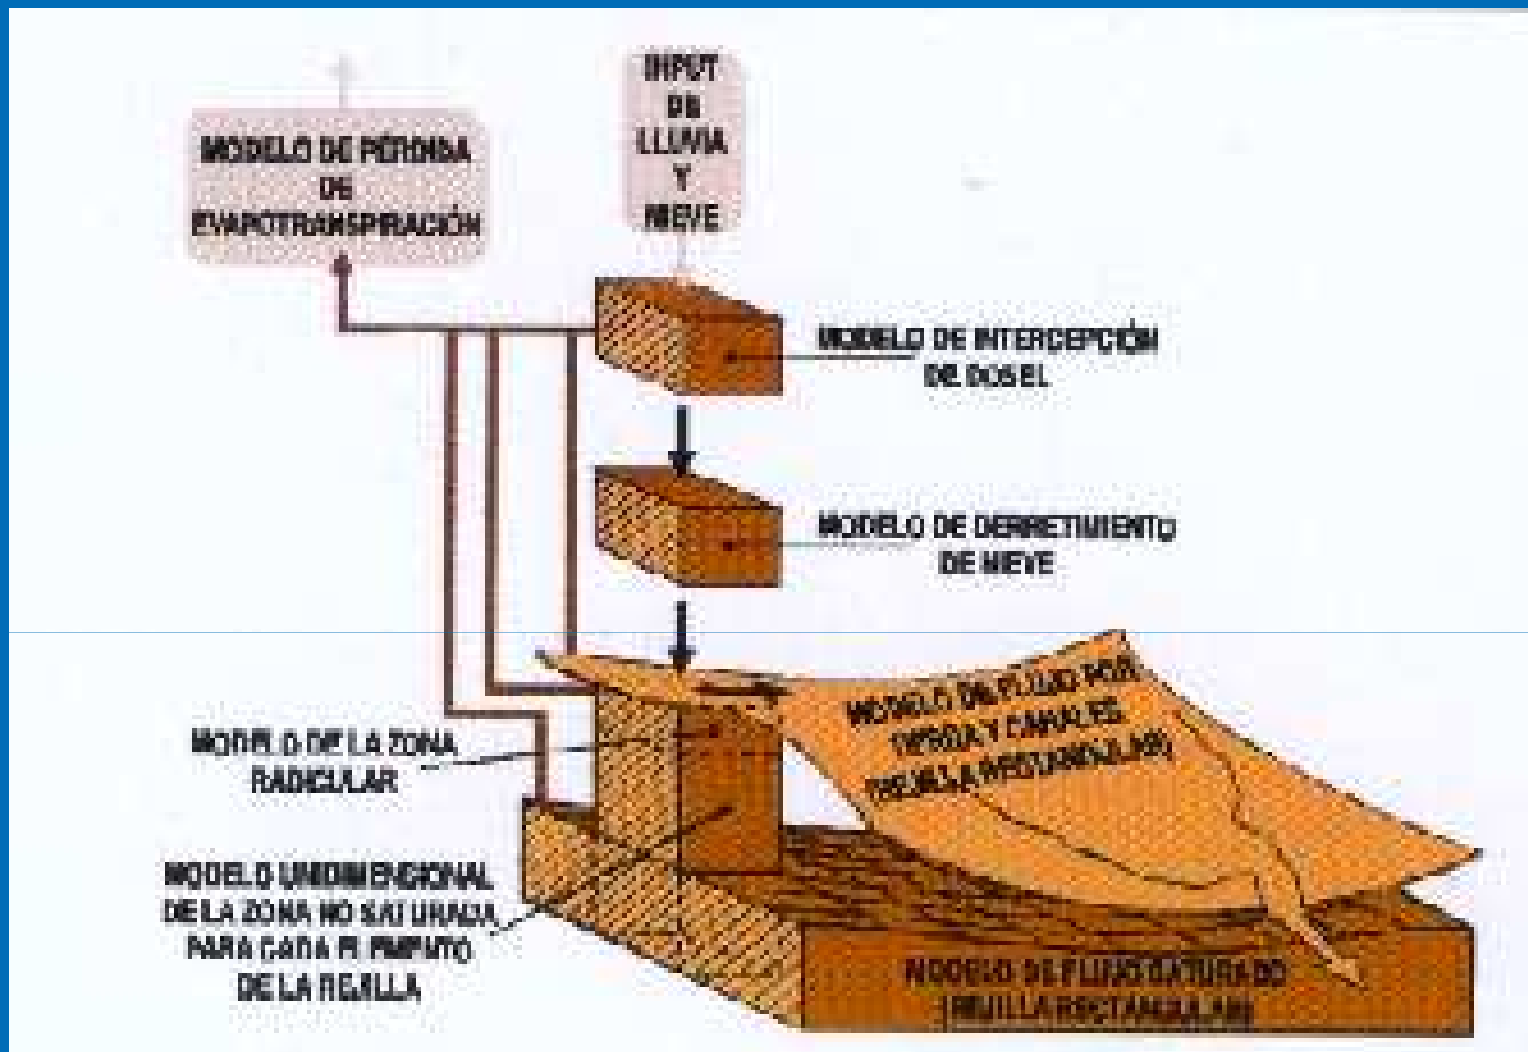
MODELO DE PÉRDIDA DE EVAPOTRANSPIRACIÓN

INPUT DE LLUVIA Y NIEVE

MODELO DE INTERCEPCIÓN DE DOSEL

MODELO DE DERRETIMIENTO DE NIEVE

MODELO DEL FLUJO POR TIERRA Y CANALES (REJILLA RECTANGULAR)

MODELO DE LA ZONA RADICULAR

MODELO UNIDIMENSIONAL DE LA ZONA NO SATURADA PARA CADA ELEMENTO DE LA REJILLA

MODELO DE FLUJO SATURADO (REJILLA RECTANGULAR)